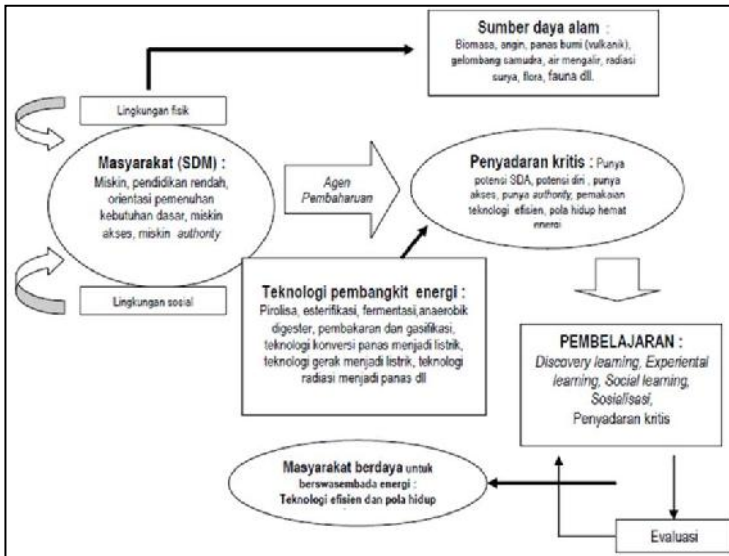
Sumber daya alam :
Biomasa, angin, panas bumi (vulkanik), gelombang samudra, air mengalir, radiasi surya, flora, fauna dll.

Lingkungan fisik

Masyarakat (SDM) :
Miskin, pendidikan rendah, orientasi pemenuhan kebutuhan dasar, miskin akses, miskin authority

Lingkungan sosial

Agen Pembaharuan

Penyadaran kritis : Punya potensi SDA, potensi diri , punya akses, punya authority, pemakaian teknologi efisien, pola hidup hemat energi

Teknologi pembangkit energi :
Pirolisa, esterifikasi, fermentasi,anaerobik digester, pembakaran dan gasifikasi, teknologi konversi panas menjadi listrik, teknologi gerak menjadi listrik, teknologi radiasi menjadi panas dll

PEMBELAJARAN :
Discovery learning, Experiental learning, Social learning, Sosialisasi, Penyadaran kritis

Masyarakat berdaya untuk berswasembada energi : Teknologi efisien dan pola hidup

Evaluasi